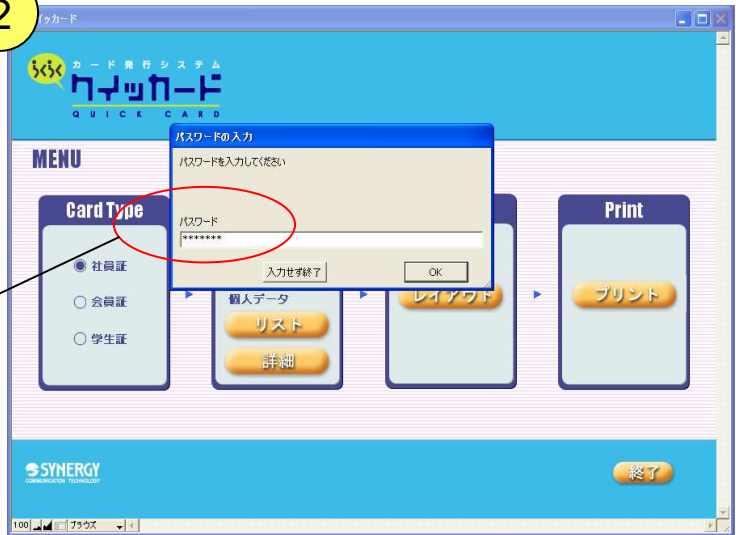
2

ィッカード

らくらく カード発行システム クイッカード QUICK CARD

MENU

パスワードの入力

パスワードを入力してください

パスワード

*******

入力せず終了

OK

Card Type

◉ 社員証

○ 会員証

○ 学生証

個人データ

リスト

詳細

レイアウト

Print

プリント

SYNERGY COMMUNICATION TECHNOLOGY

終了

100 ブラウズ